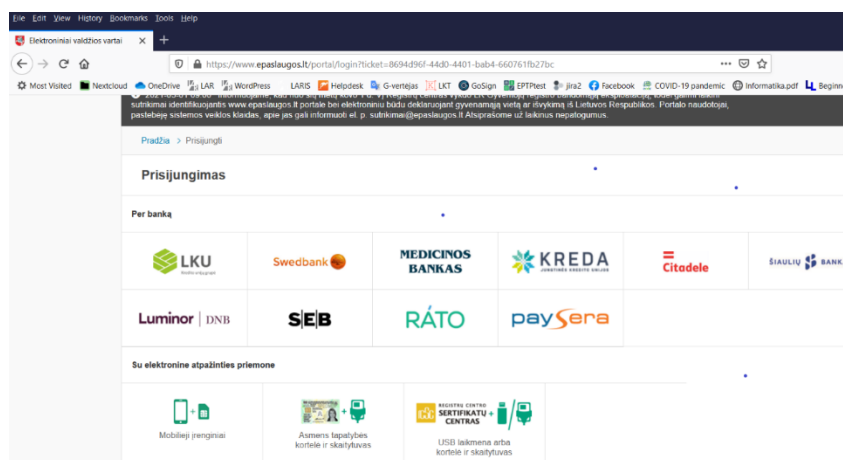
File Edit View History Bookmarks Tools Help

Elektroniniai valdžios vartai ×

https://www.epaslaugos.lt/portal/login?ticket=8694d96f-44d0-4401-bab4-660761fb27bc

Most Visited Nextcloud OneDrive LAR WordPress LARIS Helpdesk G-vertėjas LKT GoSign EPTPtest jira2 Facebook COVID-19 pandemic Informatika.pdf Beginne

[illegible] sutrikimai identifikuojantis www.epaslaugos.lt portale bei elektroniniu būdu deklaruojant gyvenamąją vietą ar išvykimą iš Lietuvos Respublikos. Portalo naudotojai, pastebėję sistemos veiklos klaidas, apie jas gali informuoti el. p. sutrikimai@epaslaugos.lt Atsiprašome už laikinus nepatogumus.

Pradžia > Prisijungti

Prisijungimas

Per banką

LKU

Swedbank

MEDICINOS BANKAS

KREDA JUNGTINĖS KREDITO UNIJOS

Citadele

ŠIAULIŲ BANK

Luminor | DNB

SEB

RATO

paysera

Su elektronine atpažinties priemone

Mobilieji įrenginiai

Asmens tapatybės kortelė ir skaitytuvas

REGISTRŲ CENTRO SERTIFIKATŲ CENTRAS

USB laikmena arba kortelė ir skaitytuvas